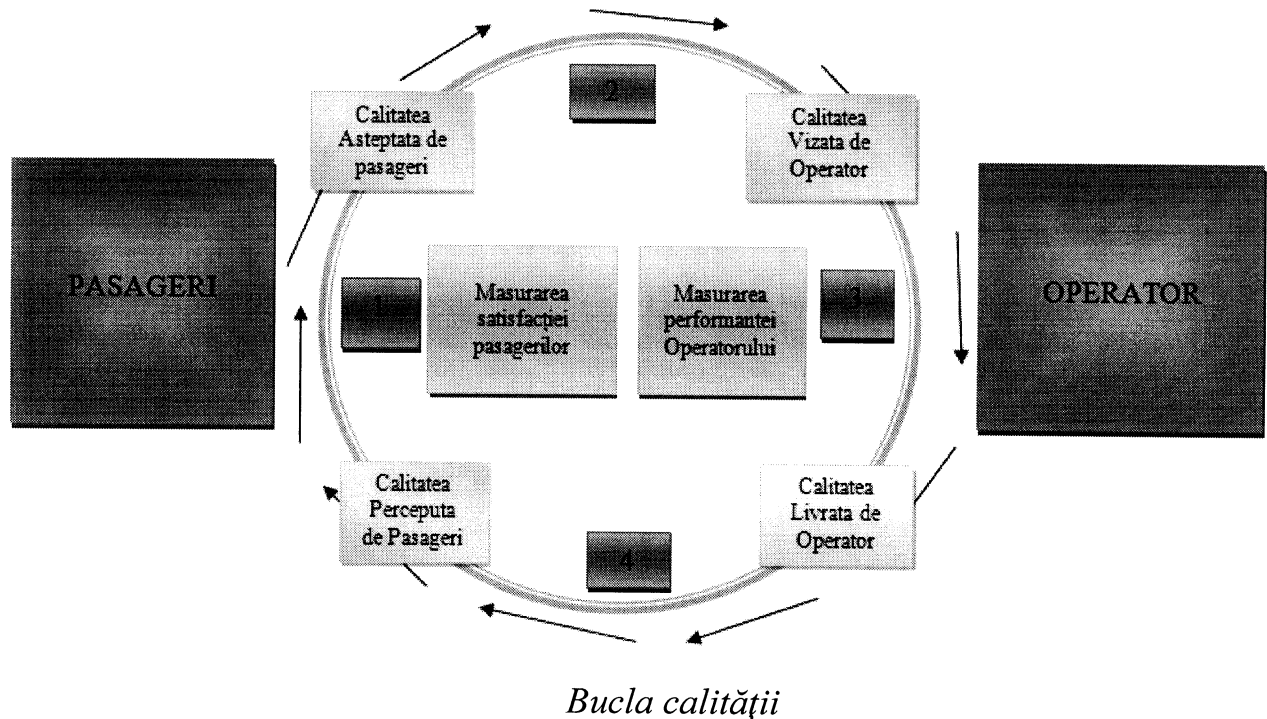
Calitatea Asteptata de pasageri

2

Calitatea Vizata de Operator

PASAGERI

1

Masurarea satisfactiei pasagerilor

Masurarea performantei Operatorului

3

OPERATOR

Calitatea Perceputa de Pasageri

4

Calitatea Livrata de Operator

Bucla calității